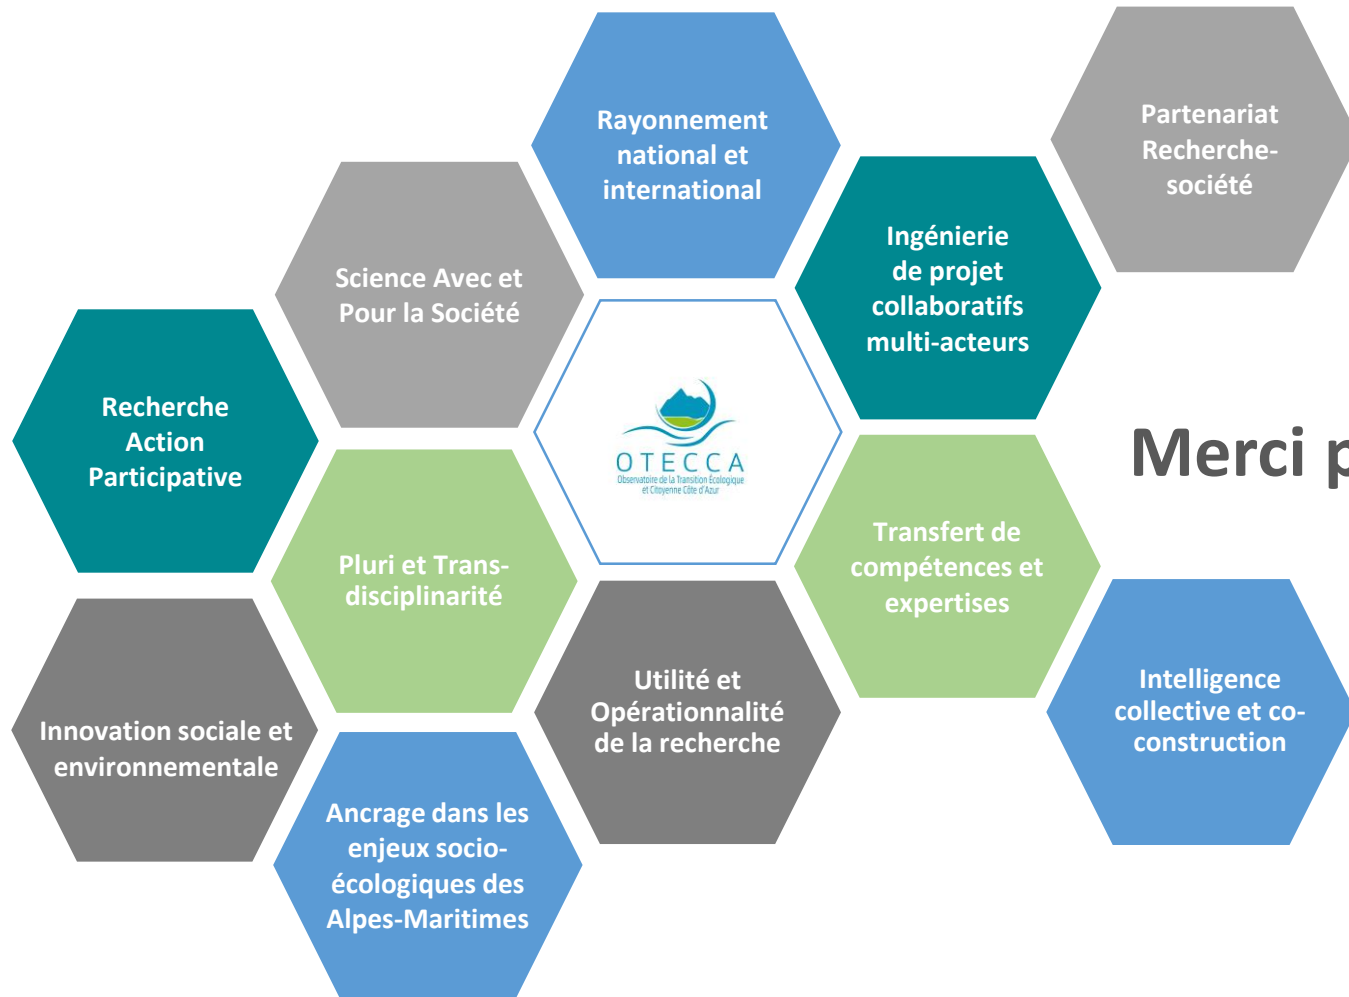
Rayonnement national et international

Partenariat Recherche-société

Science Avec et Pour la Société

Ingénierie de projet collaboratifs multi-acteurs

Recherche Action Participative

OTECCA
Observatoire de la Transition Écologique et Citoyenne Côte d'Azur

Merci p

Pluri et Trans-disciplinarité

Transfert de compétences et expertises

Utilité et Opérationnalité de la recherche

Intelligence collective et co-construction

Innovation sociale et environnementale

Ancrage dans les enjeux socio-écologiques des Alpes-Maritimes